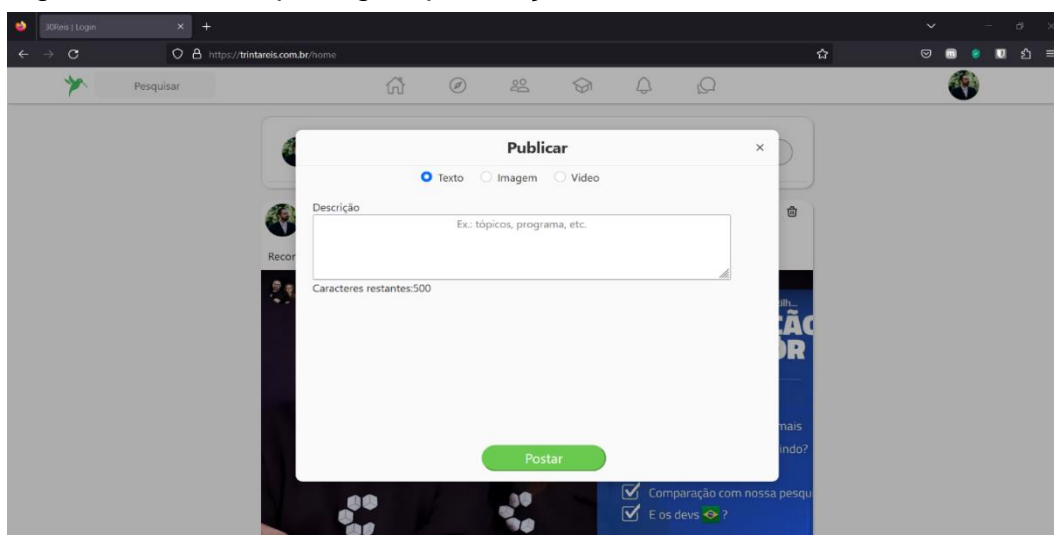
30Reis | Login

https://trintareis.com.br/home

Pesquisar

Publicar

Texto Imagem Video

Descrição

Ex.: tópicos, programa, etc.

Caracteres restantes:500

Postar

Recor

ilh...

ÃO

OR

mais

indo?

Comparação com nossa pesqu

E os devs ?